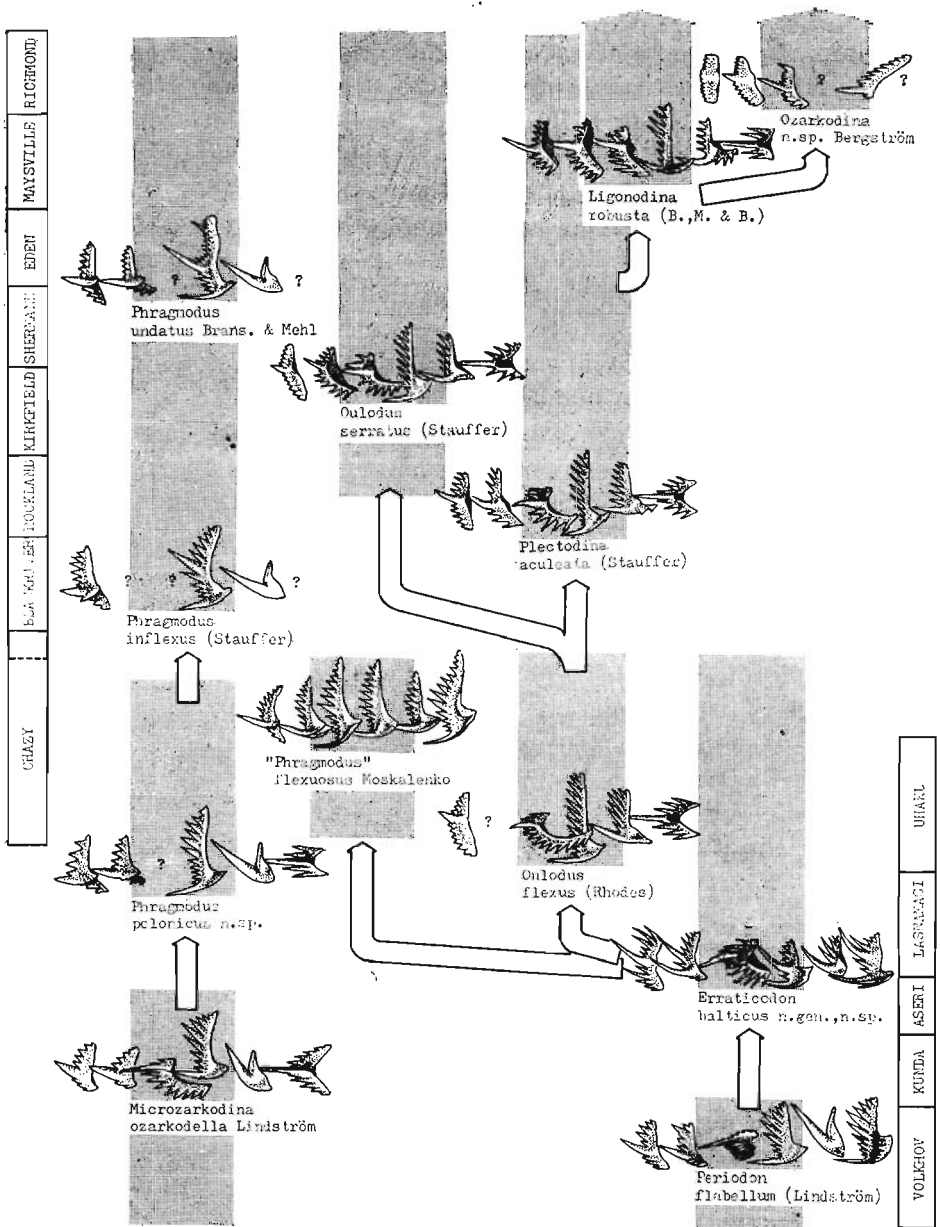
RICHMOND
MAYSVILLE
EDEN
SHERMAN
KIRKFIELD
ROCKLAND
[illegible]
CHAZY

Ozarkodina n.sp. Bergström

Ligonodina robusta (B.,M. & B.)

Phragmodus undatus Brans. & Mehl

?

?

Oulodus serratus (Stauffer)

Plectodina aculeata (Stauffer)

?

?

?

Phragmodus inflexus (Stauffer)

"Phragmodus" flexuosus Moskalenko

?

?

Oulodus flexus (Rhodes)

Phragmodus polonicus n.sp.

Erraticodon balticus n.gen.,n.sp.

Microzarkodina ozarkodella Lindström

Periodon flabellum (Lindström)

UHAKU
LASNAMAGI
ASERI
KUNDA
VOLKHOV